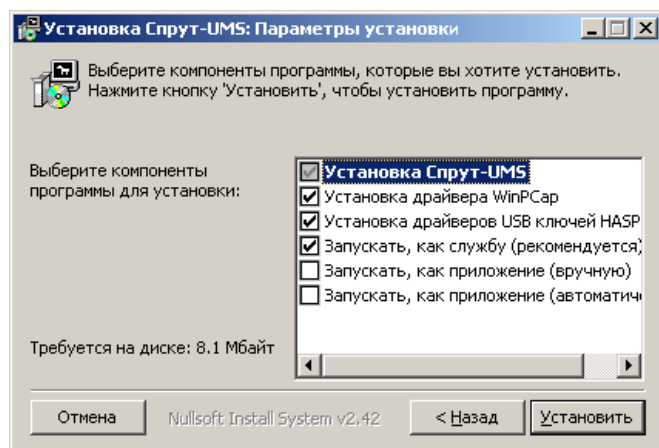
Установка Спрут-UMS: Параметры установки

Выберите компоненты программы, которые вы хотите установить. Нажмите кнопку 'Установить', чтобы установить программу.

Выберите компоненты программы для установки:

Установка Спрут-UMS
Установка драйвера WinPCap
Установка драйверов USB ключей HASP
Запускать, как службу (рекомендуется)
Запускать, как приложение (вручную)
Запускать, как приложение (автоматич

Требуется на диске: 8.1 Мбайт

Отмена
Nullsoft Install System v2.42
< Назад
Установить